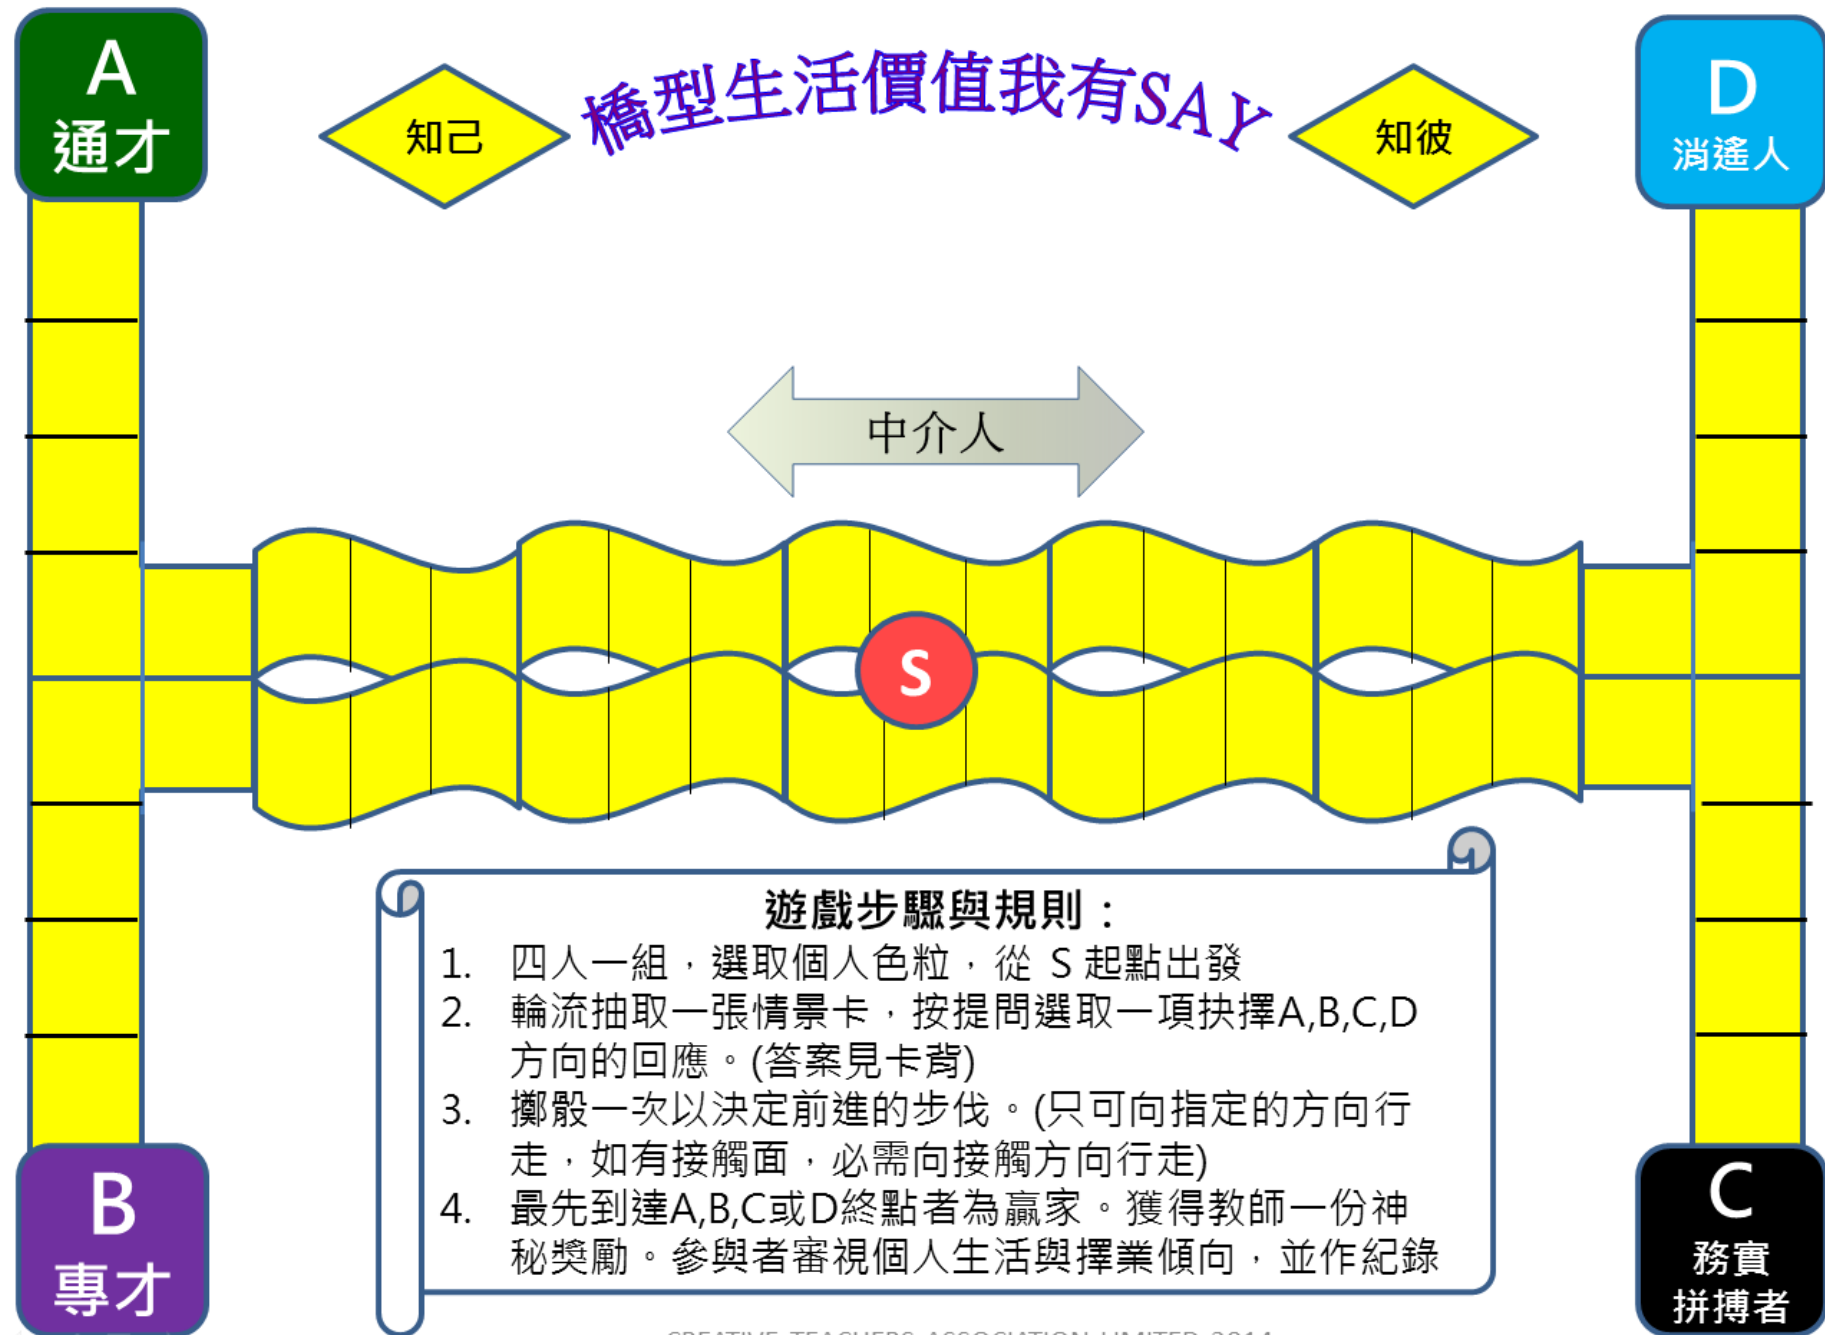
A
通才

知己

橋型生活價值我有SAY

知彼

D
消遙人

中介人

S

遊戲步驟與規則：
1. 四人一組，選取個人色粒，從 S 起點出發
2. 輪流抽取一張情景卡，按提問選取一項抉擇A,B,C,D方向的回應。(答案見卡背)
3. 擲骰一次以決定前進的步伐。(只可向指定的方向行走，如有接觸面，必需向接觸方向行走)
4. 最先到達A,B,C或D終點者為贏家。獲得教師一份神秘獎勵。參與者審視個人生活與擇業傾向，並作紀錄

B
專才

C
務實
拼搏者

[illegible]